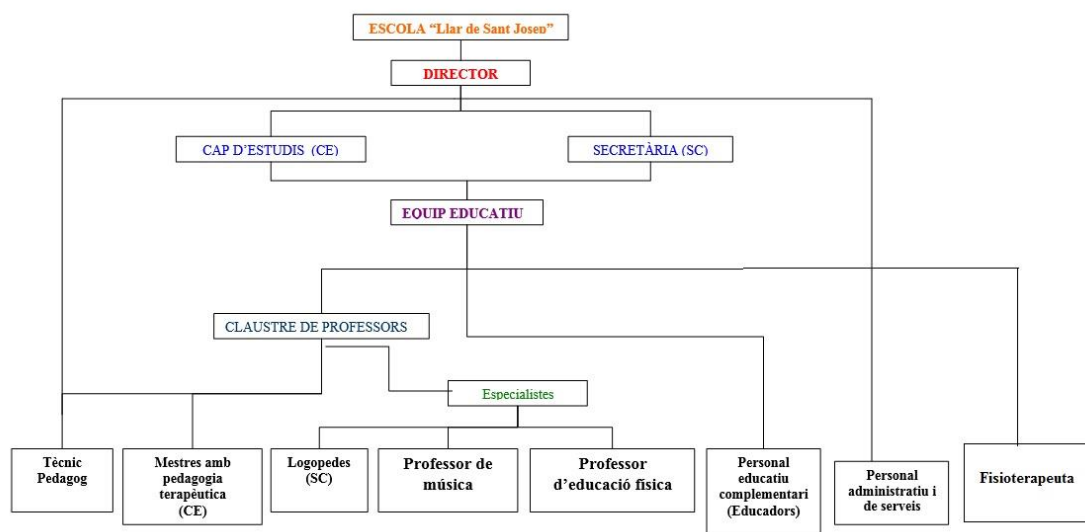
ESCOLA "Llar de Sant Josep"

DIRECTOR

CAP D'ESTUDIS (CE)

SECRETÀRIA (SC)

EQUIP EDUCATIU

CLAUSTRE DE PROFESSORS

Especialistes

Tècnic Pedagog

Mestres amb pedagogia terapèutica (CE)

Logopedes (SC)

Professor de música

Professor d'educació física

Personal educatiu complementari (Educadors)

Personal administratiu i de serveis

Fisioterapeuta